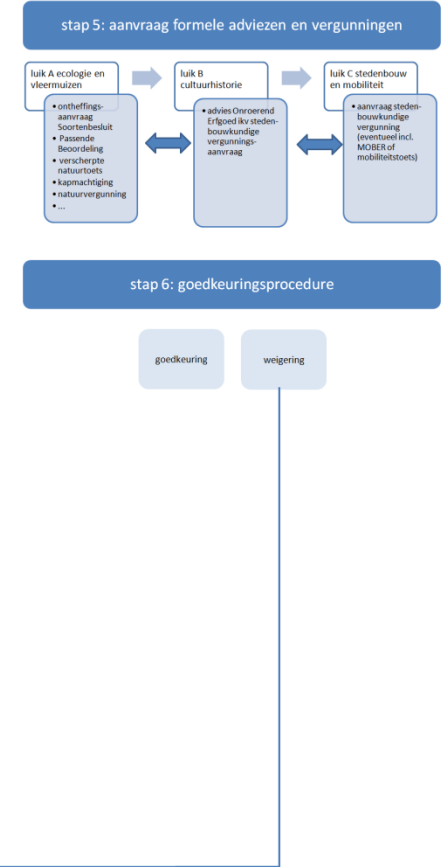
stap 5: aanvraag formele adviezen en vergunningen

luik A ecologie en vleermuizen

- ontheffingsaanvraag Soortenbesluit
- Passende Beoordeling
- verscherpte natuurtoets
- kapmachtiging
- natuurvergunning
- ...

luik B cultuurhistorie

- advies Onroerend Erfgoed ikv stedenbouwkundige vergunningsaanvraag

luik C stedenbouw en mobiliteit

- aanvraag stedenbouwkundige vergunning (eventueel incl. MOBER of mobiliteitstoets)

stap 6: goedkeuringsprocedure

goedkeuring

weigering